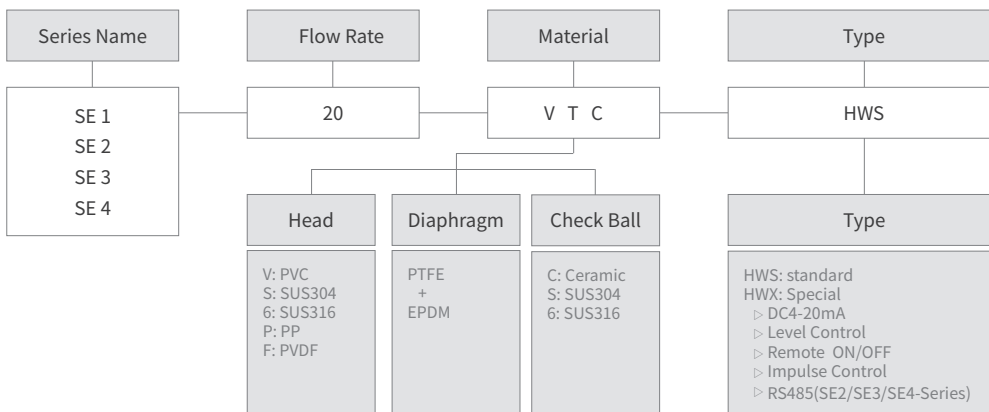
Series Name

SE 1
SE 2
SE 3
SE 4

Flow Rate

20

Material

V T C

Type

HWS

Head

V: PVC
S: SUS304
6: SUS316
P: PP
F: PVDF

Diaphragm

PTFE
+
EPDM

Check Ball

C: Ceramic
S: SUS304
6: SUS316

Type

HWS: standard
HWX: Special
▷ DC4-20mA
▷ Level Control
▷ Remote ON/OFF
▷ Impulse Control
▷ RS485(SE2/SE3/SE4-Series)